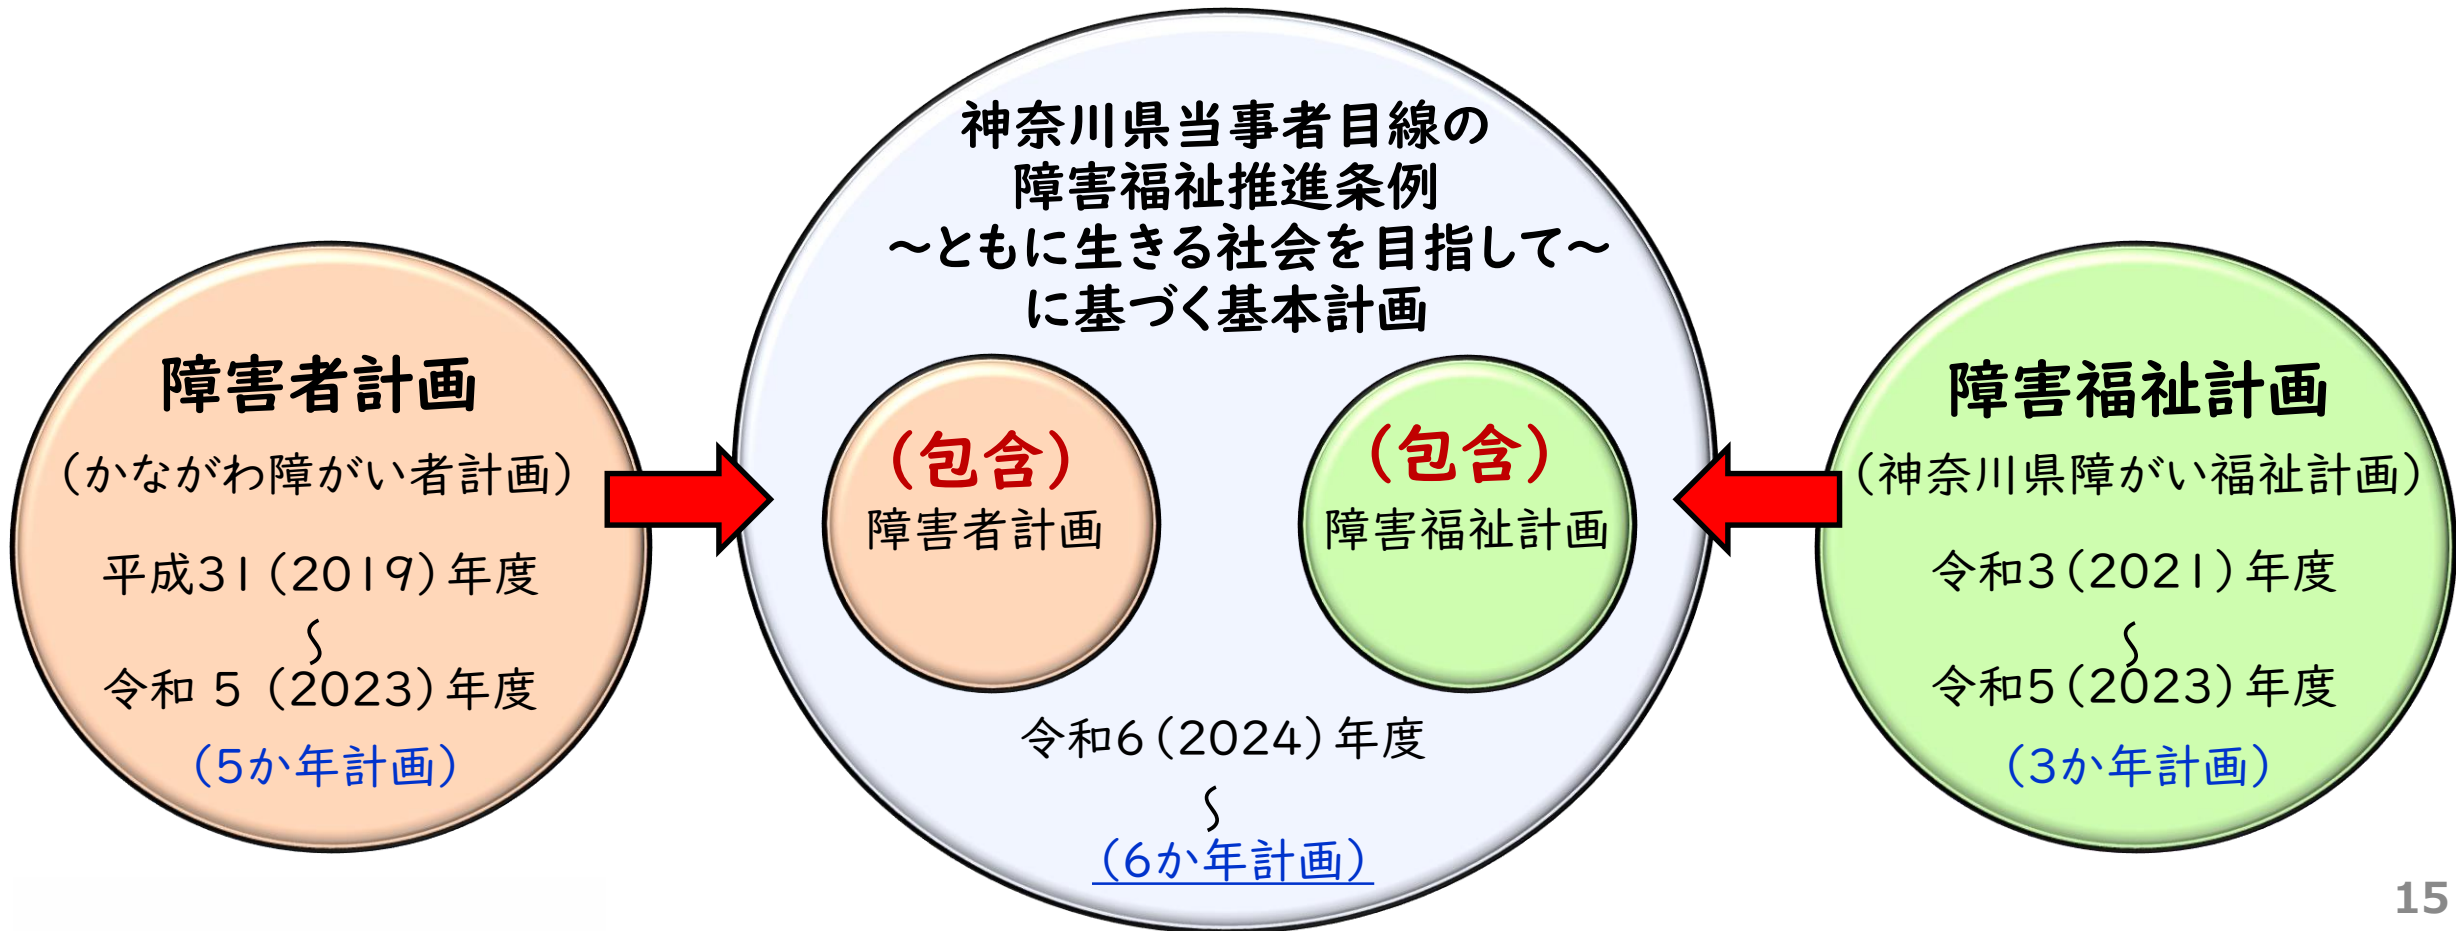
障害者計画
（かながわ障がい者計画）
平成31（2019）年度
〜
令和５（2023）年度
（5か年計画）

神奈川県当事者目線の障害福祉推進条例
〜ともに生きる社会を目指して〜
に基づく基本計画

（包含）
障害者計画

（包含）
障害福祉計画

令和6（2024）年度
〜
（6か年計画）

障害福祉計画
（神奈川県障がい福祉計画）
令和3（2021）年度
〜
令和5（2023）年度
（3か年計画）

15